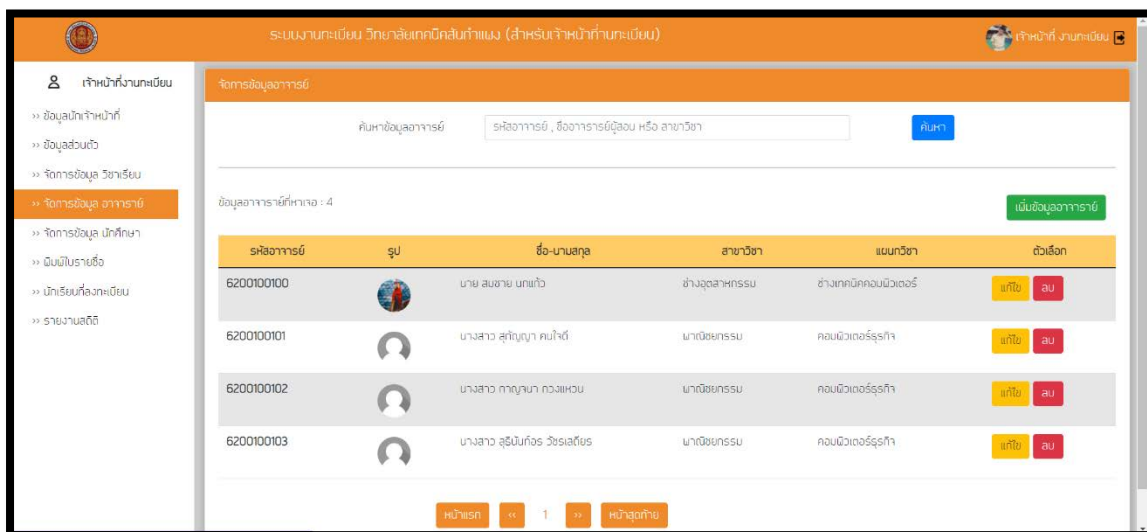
ระบบงานทะเบียน วิทยาลัยเทคนิคสันกำแพง (สำหรับเจ้าหน้าที่งานทะเบียน)

เจ้าหน้าที่ งานทะเบียน

เจ้าหน้าที่งานทะเบียน

›› ข้อมูลนักเจ้าหน้าที่
›› ข้อมูลส่วนตัว
›› จัดการข้อมูล วิชาเรียน
›› จัดการข้อมูล อาจารย์
›› จัดการข้อมูล นักศึกษา
›› พิมพ์ใบรายชื่อ
›› นักเรียนที่ลงทะเบียน
›› รายงานสถิติ

จัดการข้อมูลอาจารย์

ค้นหาข้อมูลอาจารย์ รหัสอาจารย์ , ชื่ออาจารย์ผู้สอน หรือ สาขาวิชา ค้นหา

ข้อมูลอาจารย์ที่หาเจอ : 4

เพิ่มข้อมูลอาจารย์

| รหัสอาจารย์ | รูป | ชื่อ-นามสกุล | สาขาวิชา | แผนกวิชา | ตัวเลือก |
|---|---|---|---|---|---|
| 6200100100 | | นาย สมชาย นกแก้ว | ช่างอุตสาหกรรม | ช่างเทคนิคคอมพิวเตอร์ | แก้ไข ลบ |
| 6200100101 | | นางสาว สุกัญญา คนใจดี | พาณิชยกรรม | คอมพิวเตอร์ธุรกิจ | แก้ไข ลบ |
| 6200100102 | | นางสาว กาญจนา กวงแหวน | พาณิชยกรรม | คอมพิวเตอร์ธุรกิจ | แก้ไข ลบ |
| 6200100103 | | นางสาว สุธิมันท์ตร วัชรเสถียร | พาณิชยกรรม | คอมพิวเตอร์ธุรกิจ | แก้ไข ลบ |

หน้าแรก ‹‹ 1 ›› หน้าสุดท้าย